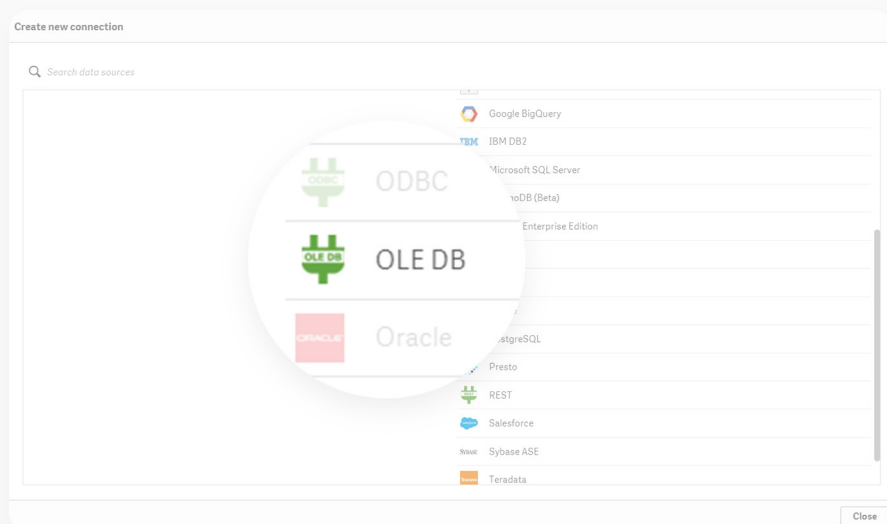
Create new connection

Search data sources

Google BigQuery
IBM IBM DB2
Microsoft SQL Server
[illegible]noDB (Beta)
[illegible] Enterprise Edition

ODBC
OLE DB OLE DB
ORACLE Oracle

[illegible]stgreSQL
Presto
REST
Salesforce
Sybase Sybase ASE
Teradata

Close